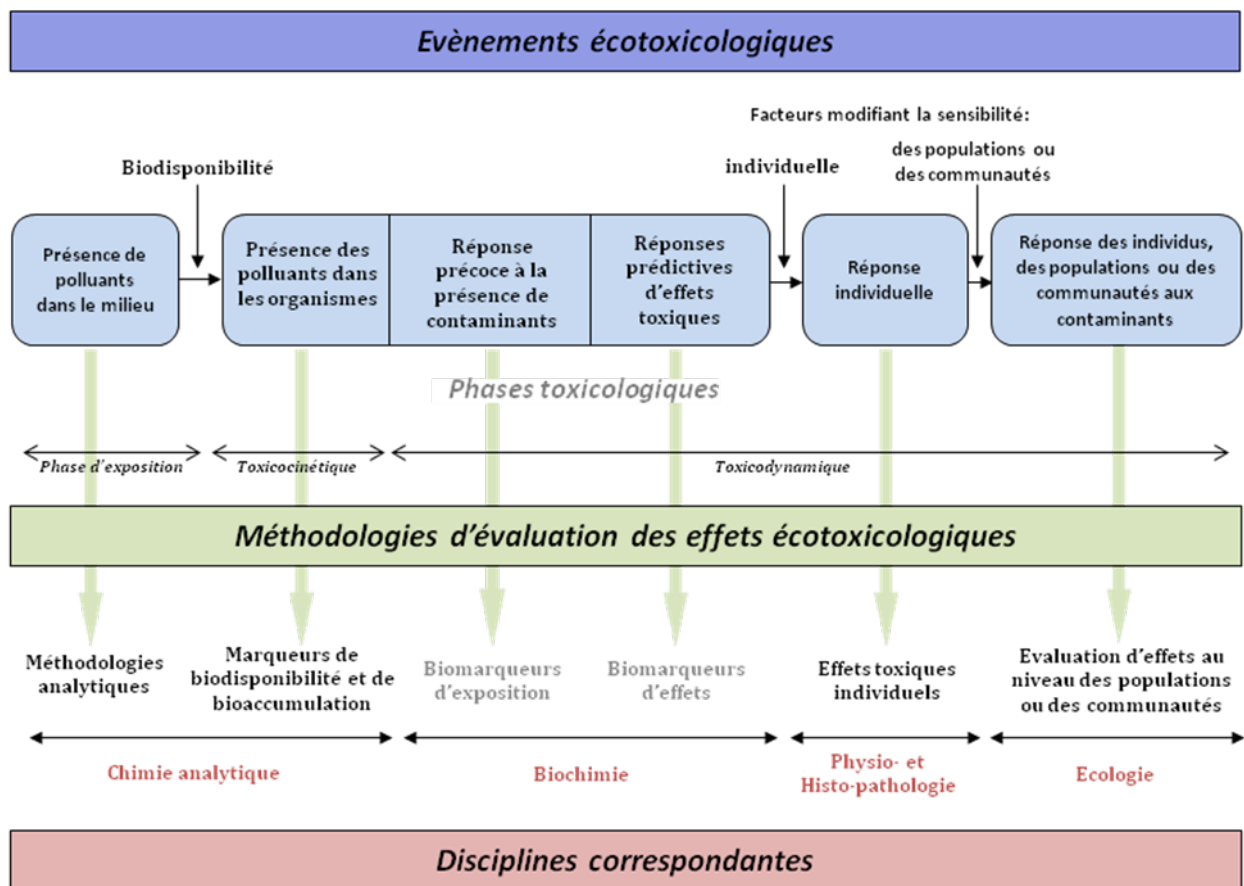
Evènements écotoxicologiques

Facteurs modifiant la sensibilité:

Biodisponibilité

individuelle

des populations ou des communautés

Présence de polluants dans le milieu

Présence des polluants dans les organismes

Réponse précoce à la présence de contaminants

Réponses prédictives d'effets toxiques

Réponse individuelle

Réponse des individus, des populations ou des communautés aux contaminants

Phases toxicologiques

Phase d'exposition

Toxicocinétique

Toxicodynamique

Méthodologies d'évaluation des effets écotoxicologiques

Méthodologies analytiques

Marqueurs de biodisponibilité et de bioaccumulation

Biomarqueurs d'exposition

Biomarqueurs d'effets

Effets toxiques individuels

Evaluation d'effets au niveau des populations ou des communautés

Chimie analytique

Biochimie

Physio- et Histo-pathologie

Ecologie

Disciplines correspondantes